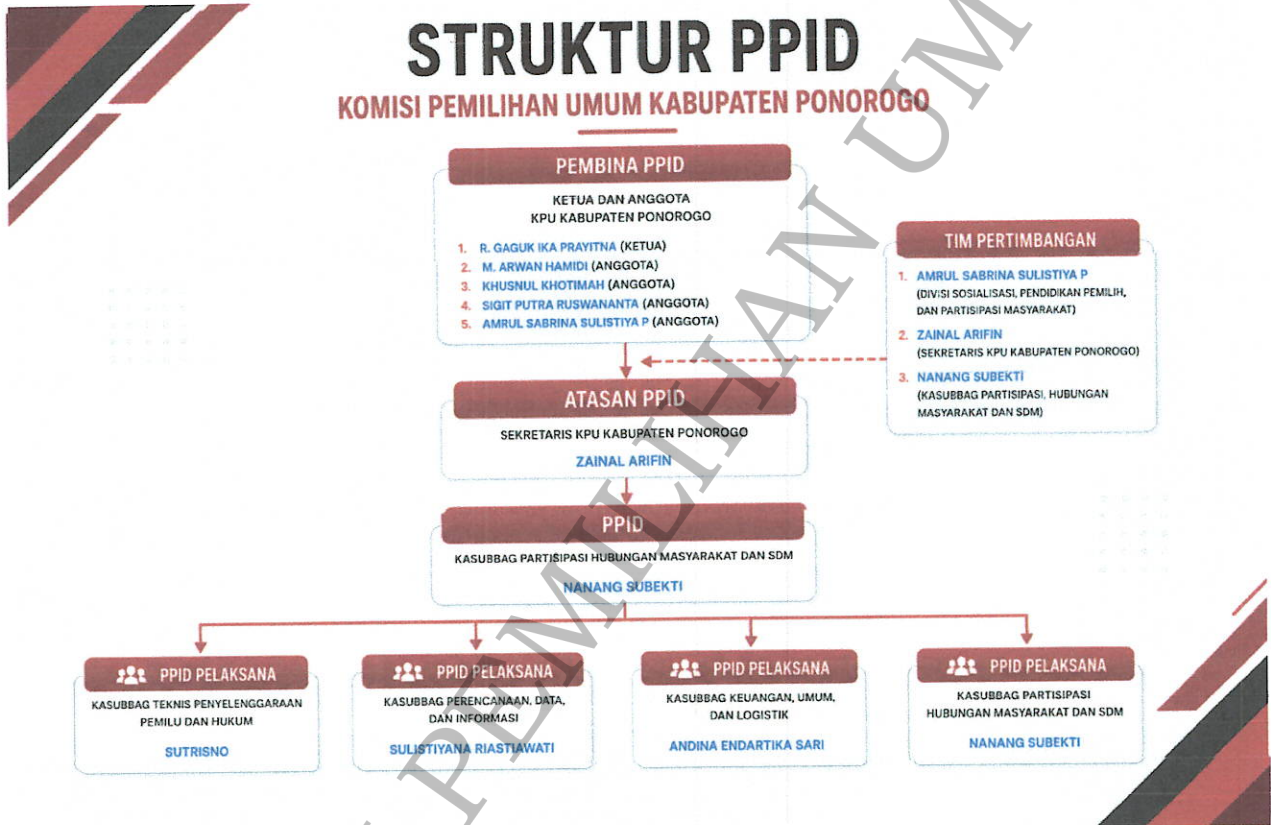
STRUKTUR PPID

KOMISI PEMILIHAN UMUM KABUPATEN PONOROGO

PEMBINA PPID

KETUA DAN ANGGOTA KPU KABUPATEN PONOROGO

1. R. GAGUK IKA PRAYITNA (KETUA)
2. M. ARWAN HAMIDI (ANGGOTA)
3. KHUSNUL KHOTIMAH (ANGGOTA)
4. SIGIT PUTRA RUSWANANTA (ANGGOTA)
5. AMRUL SABRINA SULISTIYA P (ANGGOTA)

TIM PERTIMBANGAN

1. AMRUL SABRINA SULISTIYA P (DIVISI SOSIALISASI, PENDIDIKAN PEMILIH, DAN PARTISIPASI MASYARAKAT)
2. ZAINAL ARIFIN (SEKRETARIS KPU KABUPATEN PONOROGO)
3. NANANG SUBEKTI (KASUBBAG PARTISIPASI, HUBUNGAN MASYARAKAT DAN SDM)

ATASAN PPID

SEKRETARIS KPU KABUPATEN PONOROGO

ZAINAL ARIFIN

PPID

KASUBBAG PARTISIPASI HUBUNGAN MASYARAKAT DAN SDM

NANANG SUBEKTI

PPID PELAKSANA

KASUBBAG TEKNIS PENYELENGGARAAN PEMILU DAN HUKUM

SUTRISNO

PPID PELAKSANA

KASUBBAG PERENCANAAN, DATA, DAN INFORMASI

SULISTIYANA RIASTIAWATI

PPID PELAKSANA

KASUBBAG KEUANGAN, UMUM, DAN LOGISTIK

ANDINA ENDARTIKA SARI

PPID PELAKSANA

KASUBBAG PARTISIPASI HUBUNGAN MASYARAKAT DAN SDM

NANANG SUBEKTI

PEMILIHAN UM